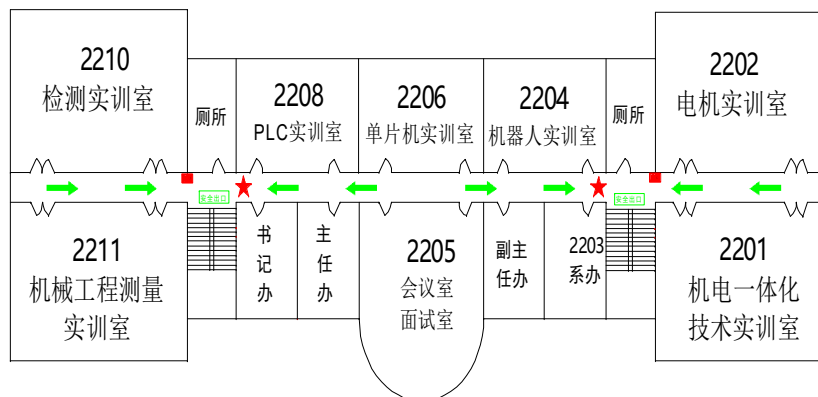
2210
检测实训室

厕所

2208
PLC实训室

2206
单片机实训室

2204
机器人实训室

厕所

2202
电机实训室

安全出口

安全出口

2211
机械工程测量实训室

书记办

主任办

2205
会议室
面试室

副主任办

2203
系办

2201
机电一体化技术实训室